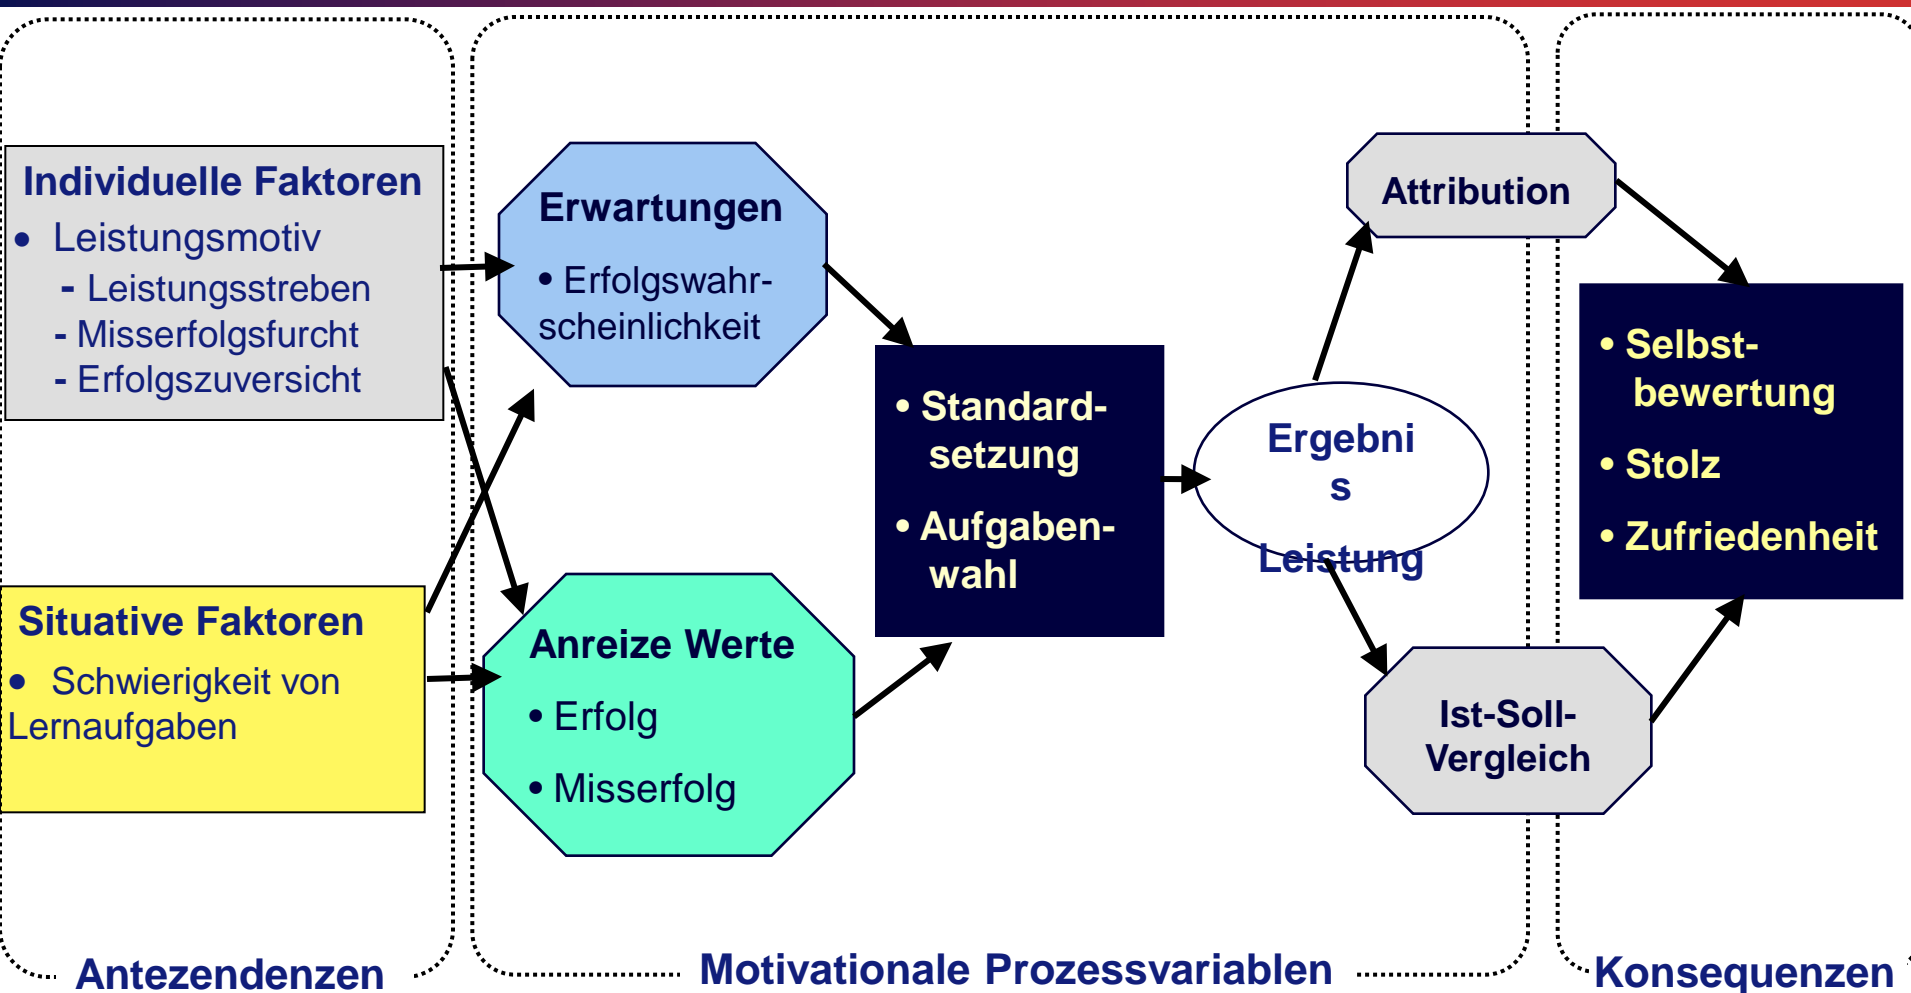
Individuelle Faktoren
• Leistungsmotiv
- Leistungsstreben
- Misserfolgsfurcht
- Erfolgszuversicht

Situative Faktoren
• Schwierigkeit von Lernaufgaben

Erwartungen
• Erfolgswahrscheinlichkeit

Anreize Werte
• Erfolg
• Misserfolg

• Standardsetzung
• Aufgabenwahl

Ergebni s
Leistung

Attribution

Ist-Soll-Vergleich

• Selbstbewertung
• Stolz
• Zufriedenheit

Antezendenzen

Motivationale Prozessvariablen

Konsequenzen